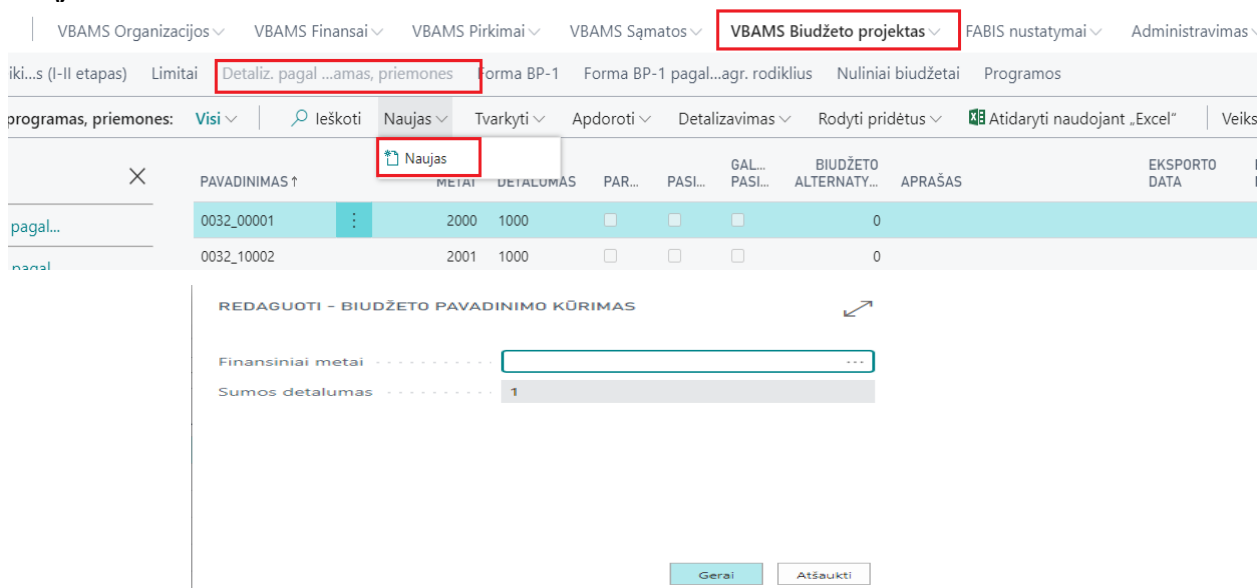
VBAMS Organizacijos ∨ VBAMS Finansai ∨ VBAMS Pirkimai ∨ VBAMS Sąmatos ∨ VBAMS Biudžeto projektas ∨ FABIS nustatymai ∨ Administravimas ∨

iki...s (I-II etapas) Limitai Detaliz. pagal ...amas, priemones Forma BP-1 Forma BP-1 pagal...agr. rodiklius Nuliniai biudžetai Programos

programas, priemones: Visi ∨ Ieškoti Naujas ∨ Tvarkyti ∨ Apdoroti ∨ Detalizavimas ∨ Rodyti pridėtus ∨ Atidaryti naudojant „Excel" Veiks

Naujas

| PAVADINIMAS ↑ | METAI | DETALUMAS | PAR... | PASI... | GAL... PASI... | BIUDŽETO ALTERNATY... | APRAŠAS | EKSPORTO DATA |
|---|---|---|---|---|---|---|---|---|
| 0032_00001 | 2000 | 1000 | | | | 0 | | |
| 0032_10002 | 2001 | 1000 | | | | 0 | | |

pagal...
pagal

REDAGUOTI - BIUDŽETO PAVADINIMO KŪRIMAS

Finansiniai metai
Sumos detalumas 1

Gerai Atšaukti